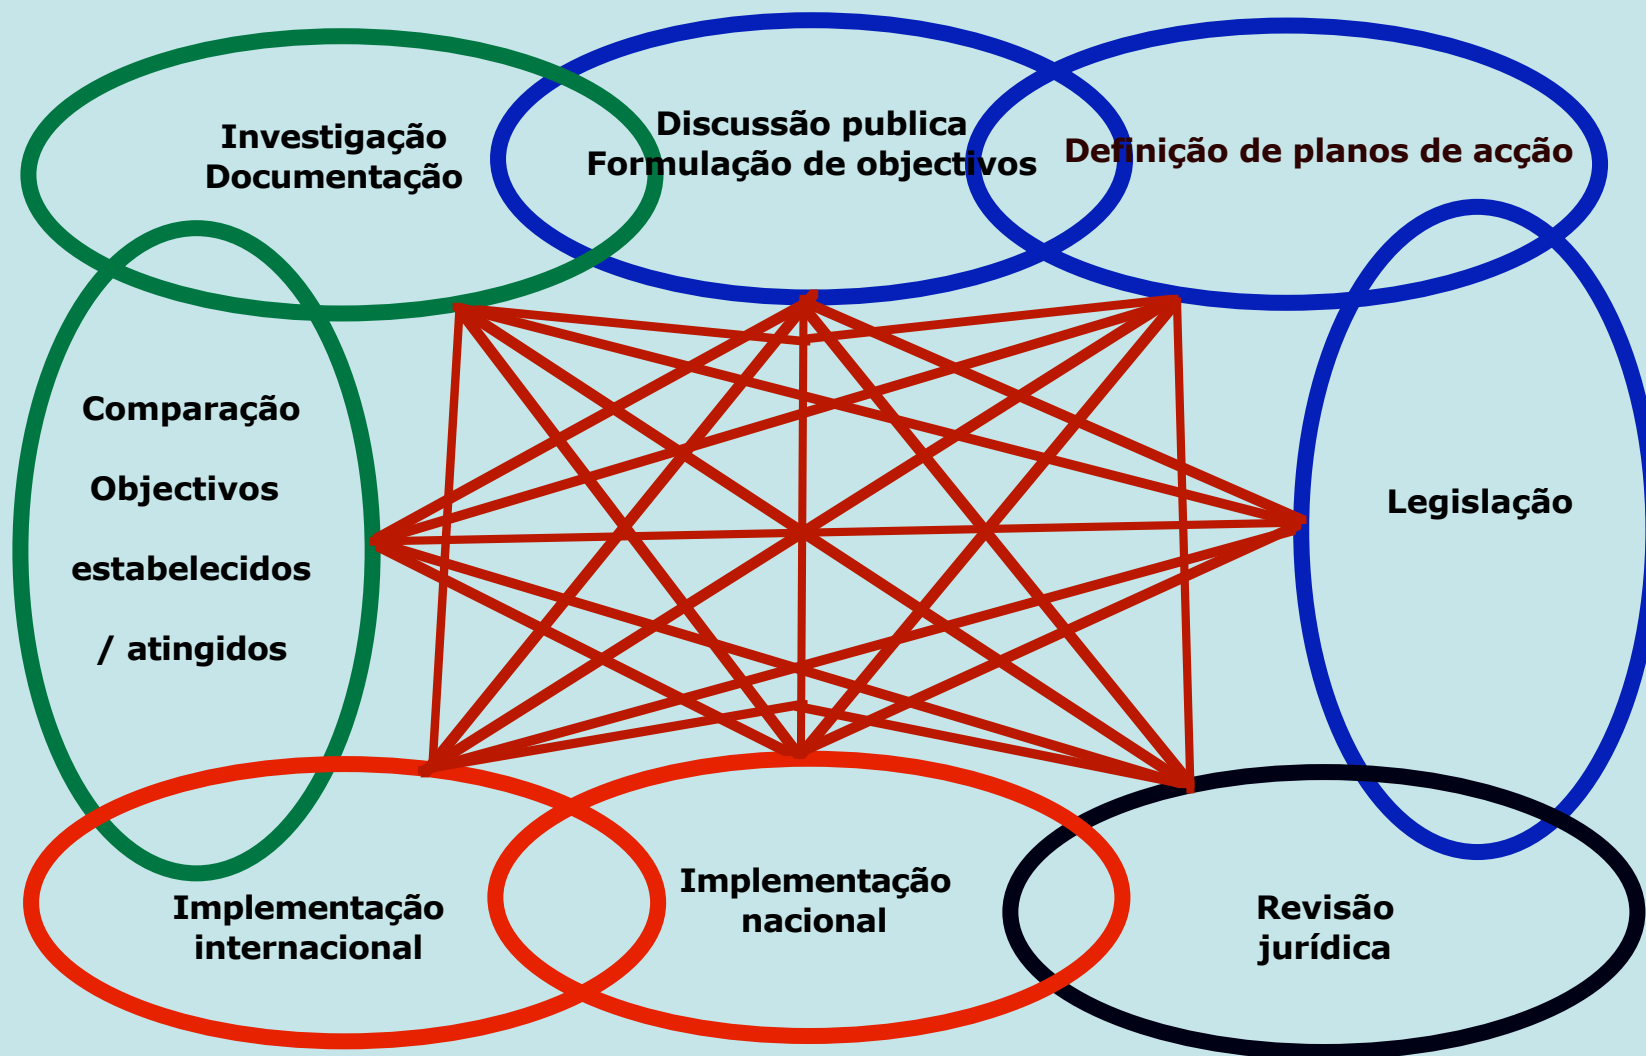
Investigação
Documentação

Discussão publica
Formulação de objectivos

Definição de planos de acção

Comparação

Objectivos

estabelecidos

/ atingidos

Legislação

Implementação
internacional

Implementação
nacional

Revisão
jurídica